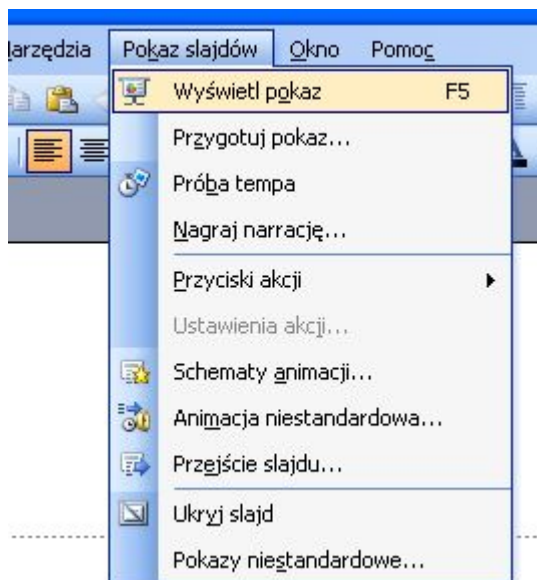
arzędzia Pokaz slajdów Okno Pomoc

Wyświetl pokaz F5

Przygotuj pokaz...

Próba tempa

Nagraj narrację...

Przyciski akcji

Ustawienia akcji...

Schematy animacji...

Animacja niestandardowa...

Przejście slajdu...

Ukryj slajd

Pokazy niestandardowe...